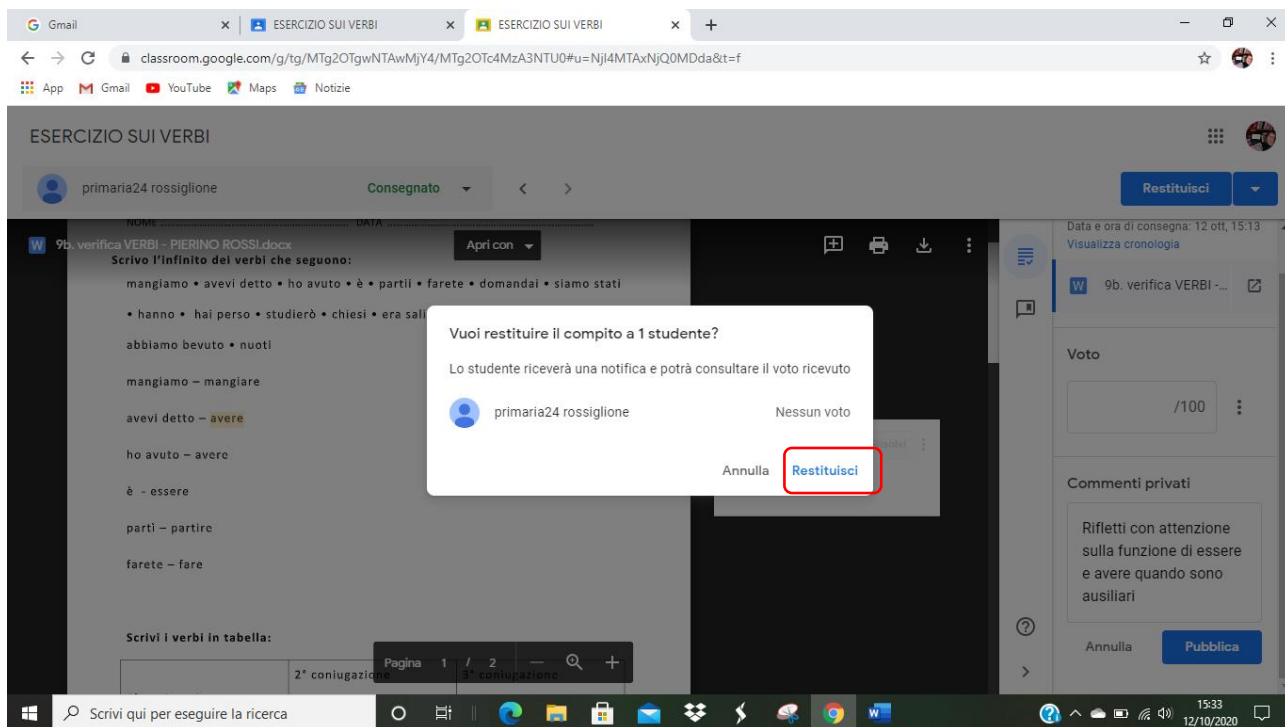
Gmail
ESERCIZIO SUI VERBI
ESERCIZIO SUI VERBI
classroom.google.com/g/tg/MTg2OTgwNTAwMjY4/MTg2OTc4MzA3NTU0#u=NjI4MTAxNjQ0MDda&t=f
App Gmail YouTube Maps Notizie

ESERCIZIO SUI VERBI

primaria24 rossiglione
Consegnato
Restituisci

NOME DATA
9b. verifica VERBI - PIERINO ROSSI.docx
Apri con

Scrivo l'infinito dei verbi che seguono:

mangiamo • avevi detto • ho avuto • è • partii • farete • domandai • siamo stati

• hanno • hai perso • studierò • chiesi • era sali

abbiamo bevuto • nuoti

mangiamo – mangiare

avevi detto – avere

ho avuto – avere

è - essere

partì – partire

farete – fare

Scrivi i verbi in tabella:

| | 2° coniugazione | 3° coniugazione |
|---|---|---|

Pagina 1 / 2

Vuoi restituire il compito a 1 studente?

Lo studente riceverà una notifica e potrà consultare il voto ricevuto

primaria24 rossiglione
Nessun voto

Annulla
Restituisci

Data e ora di consegna: 12 ott, 15:13
Visualizza cronologia

9b. verifica VERBI -...

Voto

/100

Commenti privati

Rifletti con attenzione sulla funzione di essere e avere quando sono ausiliari

Annulla
Pubblica

Scrivi qui per eseguire la ricerca
15:33
12/10/2020